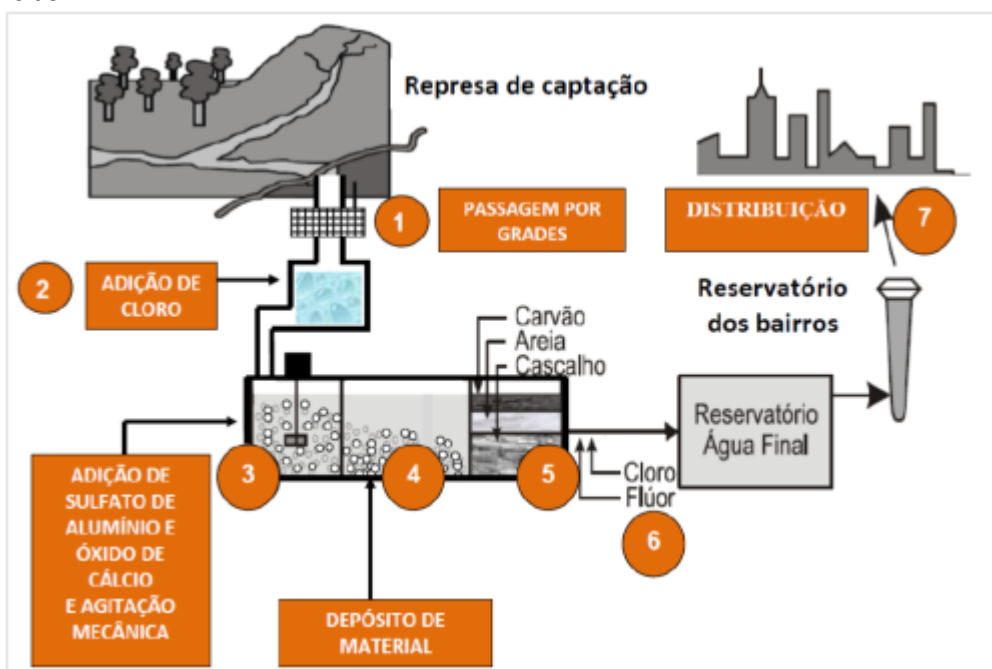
Represa de captação

1 PASSAGEM POR GRADES

DISTRIBUIÇÃO 7

2 ADIÇÃO DE CLORO

Reservatório dos bairros

Carvão
Areia
Cascalho

Reservatório Água Final

ADIÇÃO DE SULFATO DE ALUMÍNIO E ÓXIDO DE CÁLCIO E AGITAÇÃO MECÂNICA

3

4

5

Cloro
Flúor

6

DEPÓSITO DE MATERIAL